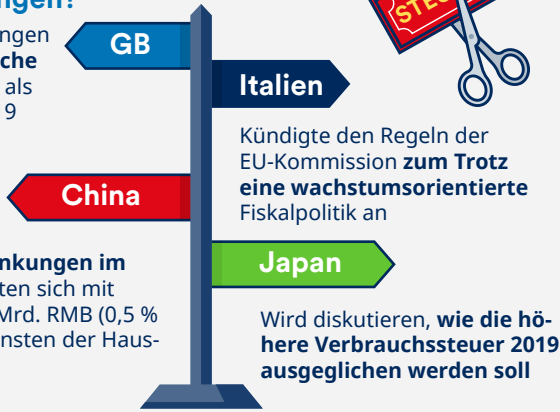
ngen?

ngen
che
als
9

GB

STEU

Italien

Kündigte den Regeln der EU-Kommission **zum Trotz eine wachstumsorientierte** Fiskalpolitik an

China

nkungen im
ten sich mit
Mrd. RMB (0,5 %
nsten der Haus-

Japan

Wird diskutieren, **wie die höhere Verbrauchssteuer 2019 ausgeglichen werden soll**